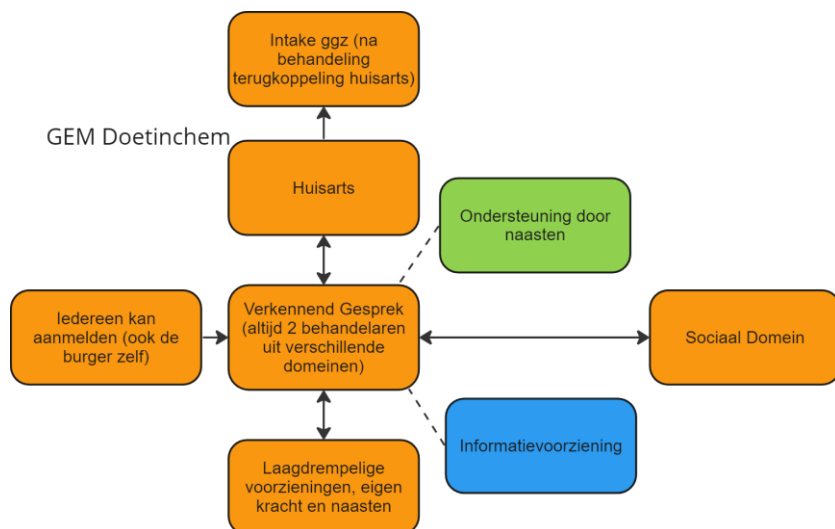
GEM Doetinchem

Intake ggz (na behandeling terugkoppeling huisarts)

Huisarts

Ondersteuning door naasten

Iedereen kan aanmelden (ook de burger zelf)

Verkennend Gesprek (altijd 2 behandelaren uit verschillende domeinen)

Sociaal Domein

Informatievoorziening

Laagdrempelige voorzieningen, eigen kracht en naasten